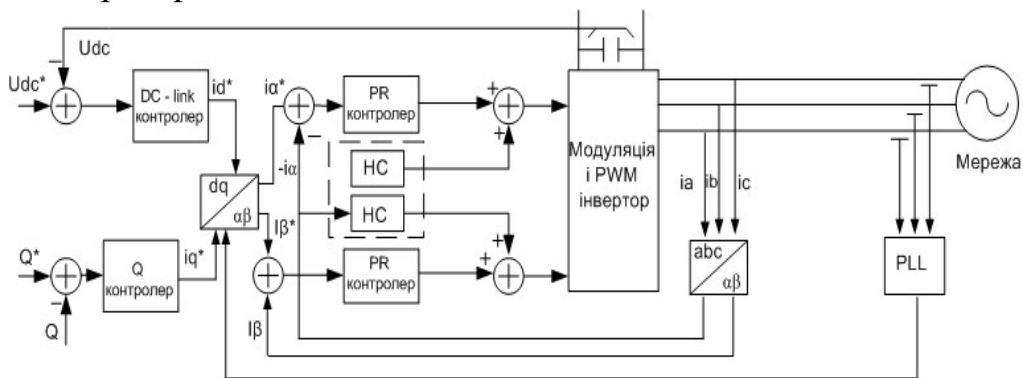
Udc

Udc*

−

DC - link контролер

id*

iα*

PR контролер

+

+

−

-iα

HC

HC

dq

αβ

Iβ*

Модуляція і PWM інвертор

ia

ib

ic

Мережа

Q*

−

Q

Q контролер

iq*

PR контролер

+

+

abc

αβ

PLL

Iβ